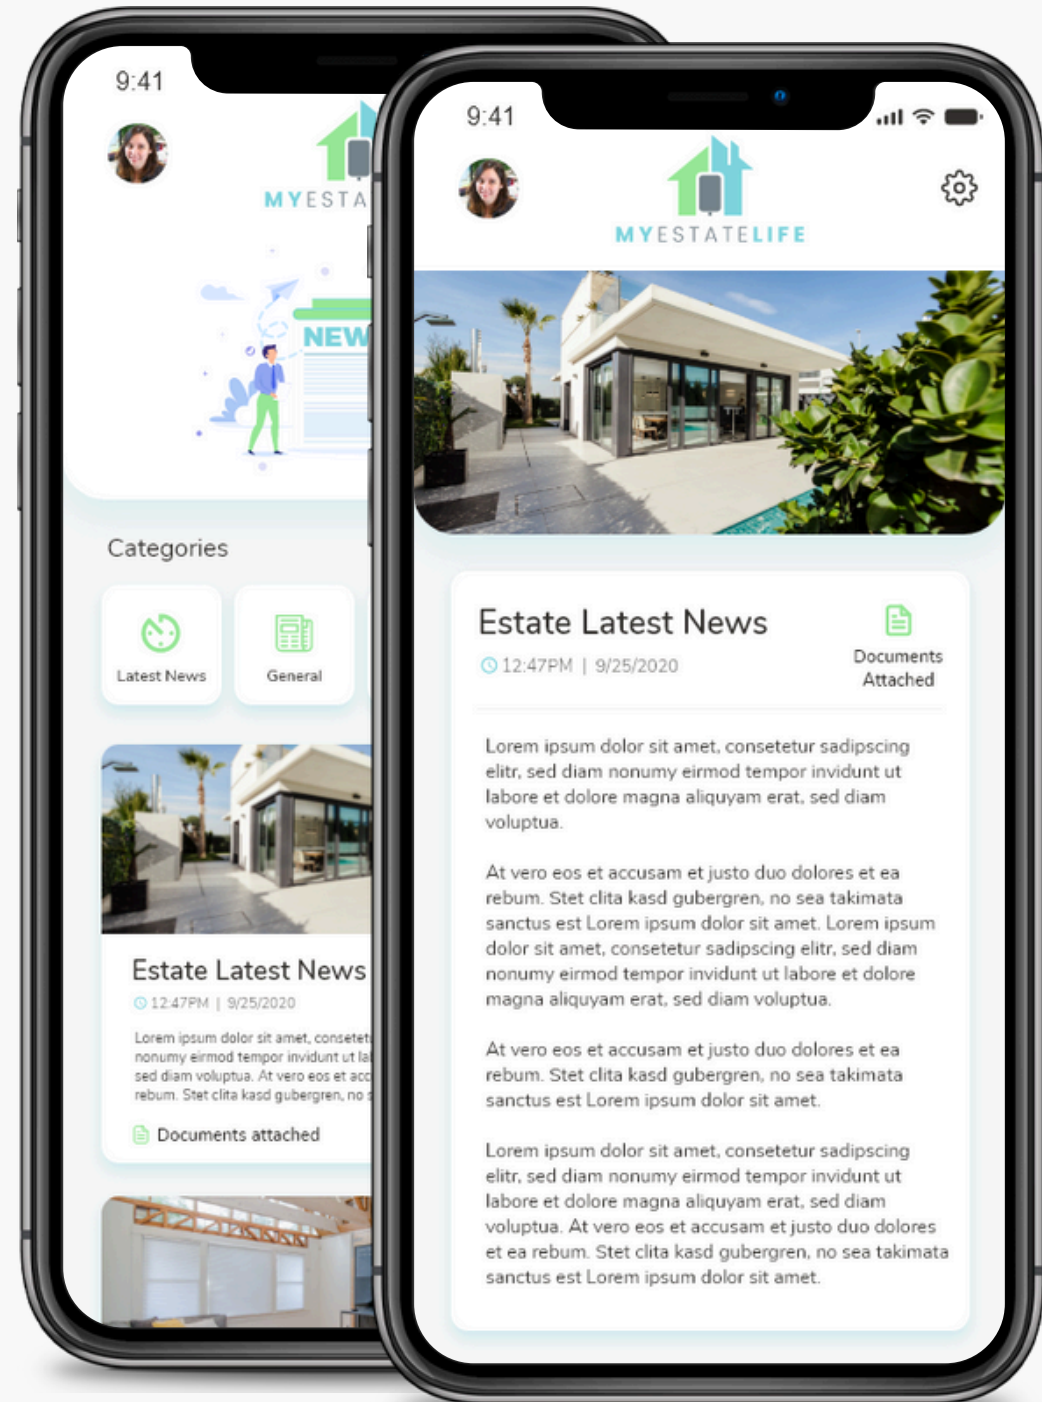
9:41

MYESTA

NEW

Categories

Latest News

General

Estate Latest News

12:47PM | 9/25/2020

Lorem ipsum dolor sit amet, consetet nonumy eirmod tempor invidunt ut la sed diam voluptua. At vero eos et acc rebum. Stet clita kasd gubergren, no s

Documents attached

9:41

MYESTATELIFE

Estate Latest News

12:47PM | 9/25/2020

Documents Attached

Lorem ipsum dolor sit amet, consetetur sadipscing elitr, sed diam nonumy eirmod tempor invidunt ut labore et dolore magna aliquyam erat, sed diam voluptua.

At vero eos et accusam et justo duo dolores et ea rebum. Stet clita kasd gubergren, no sea takimata sanctus est Lorem ipsum dolor sit amet. Lorem ipsum dolor sit amet, consetetur sadipscing elitr, sed diam nonumy eirmod tempor invidunt ut labore et dolore magna aliquyam erat, sed diam voluptua.

At vero eos et accusam et justo duo dolores et ea rebum. Stet clita kasd gubergren, no sea takimata sanctus est Lorem ipsum dolor sit amet.

Lorem ipsum dolor sit amet, consetetur sadipscing elitr, sed diam nonumy eirmod tempor invidunt ut labore et dolore magna aliquyam erat, sed diam voluptua. At vero eos et accusam et justo duo dolores et ea rebum. Stet clita kasd gubergren, no sea takimata sanctus est Lorem ipsum dolor sit amet.